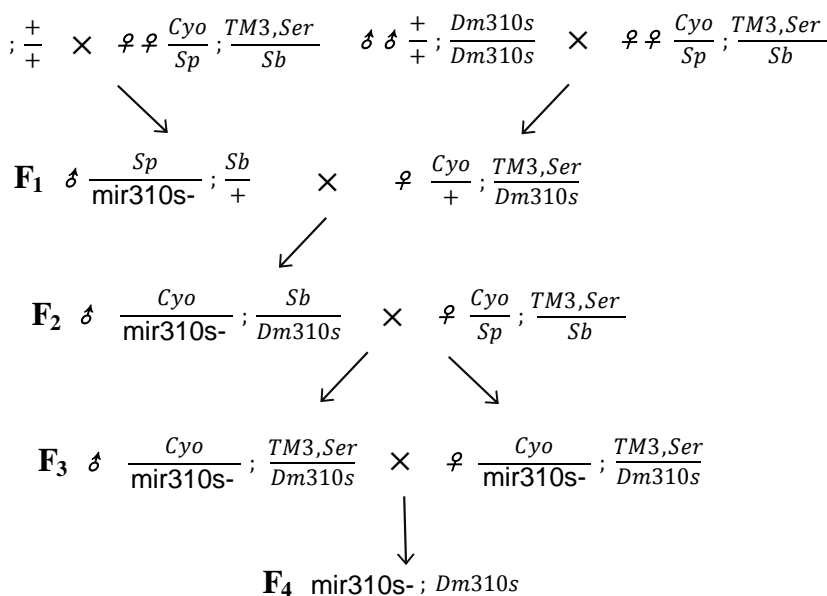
; $\frac{+}{+}$ × ♀♀ $\frac{Cyo}{Sp}$ ; $\frac{TM3,Ser}{Sb}$    ♂♂ $\frac{+}{+}$ ; $\frac{Dm310s}{Dm310s}$ × ♀♀ $\frac{Cyo}{Sp}$ ; $\frac{TM3,Ser}{Sb}$

$\mathbf{F_1}$ ♂ $\frac{Sp}{\text{mir310s-}}$ ; $\frac{Sb}{+}$ × ♀ $\frac{Cyo}{+}$ ; $\frac{TM3,Ser}{Dm310s}$

$\mathbf{F_2}$ ♂ $\frac{Cyo}{\text{mir310s-}}$ ; $\frac{Sb}{Dm310s}$ × ♀ $\frac{Cyo}{Sp}$ ; $\frac{TM3,Ser}{Sb}$

$\mathbf{F_3}$ ♂ $\frac{Cyo}{\text{mir310s-}}$ ; $\frac{TM3,Ser}{Dm310s}$ × ♀ $\frac{Cyo}{\text{mir310s-}}$ ; $\frac{TM3,Ser}{Dm310s}$

$\mathbf{F_4}$ mir310s- ; $Dm310s$